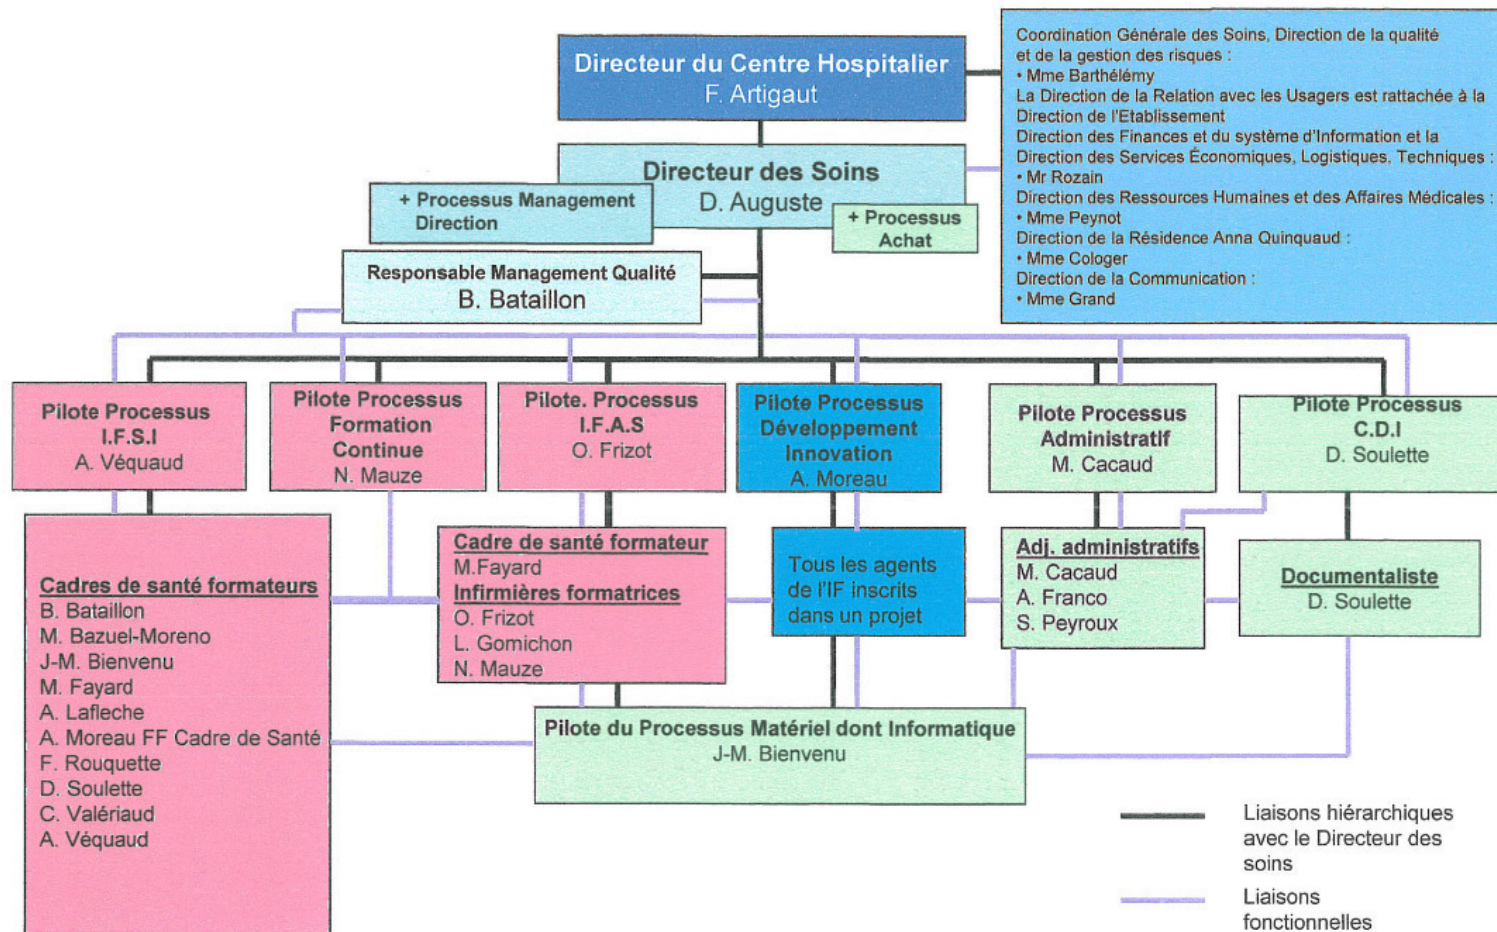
Directeur du Centre Hospitalier
F. Artigaut

Coordination Générale des Soins, Direction de la qualité et de la gestion des risques :
• Mme Barthélémy
La Direction de la Relation avec les Usagers est rattachée à la Direction de l'Etablissement
Direction des Finances et du système d'Information et la Direction des Services Économiques, Logistiques, Techniques :
• Mr Rozain
Direction des Ressources Humaines et des Affaires Médicales :
• Mme Peynot
Direction de la Résidence Anna Quinquaud :
• Mme Cologer
Direction de la Communication :
• Mme Grand

Directeur des Soins
D. Auguste

+ Processus Management Direction

+ Processus Achat

Responsable Management Qualité
B. Bataillon

Pilote Processus I.F.S.I
A. Véquaud

Pilote Processus Formation Continue
N. Mauze

Pilote. Processus I.F.A.S
O. Frizot

Pilote Processus Développement Innovation
A. Moreau

Pilote Processus Administratif
M. Cacaud

Pilote Processus C.D.I
D. Soulette

Cadres de santé formateurs
B. Bataillon
M. Bazuel-Moreno
J-M. Bienvenu
M. Fayard
A. Lafleche
A. Moreau FF Cadre de Santé
F. Rouquette
D. Soulette
C. Valériaud
A. Véquaud

Cadre de santé formateur
M.Fayard
Infirmières formatrices
O. Frizot
L. Gomichon
N. Mauze

Tous les agents de l'IF inscrits dans un projet

Adj. administratifs
M. Cacaud
A. Franco
S. Peyroux

Documentaliste
D. Soulette

Pilote du Processus Matériel dont Informatique
J-M. Bienvenu

Liaisons hiérarchiques avec le Directeur des soins

Liaisons fonctionnelles